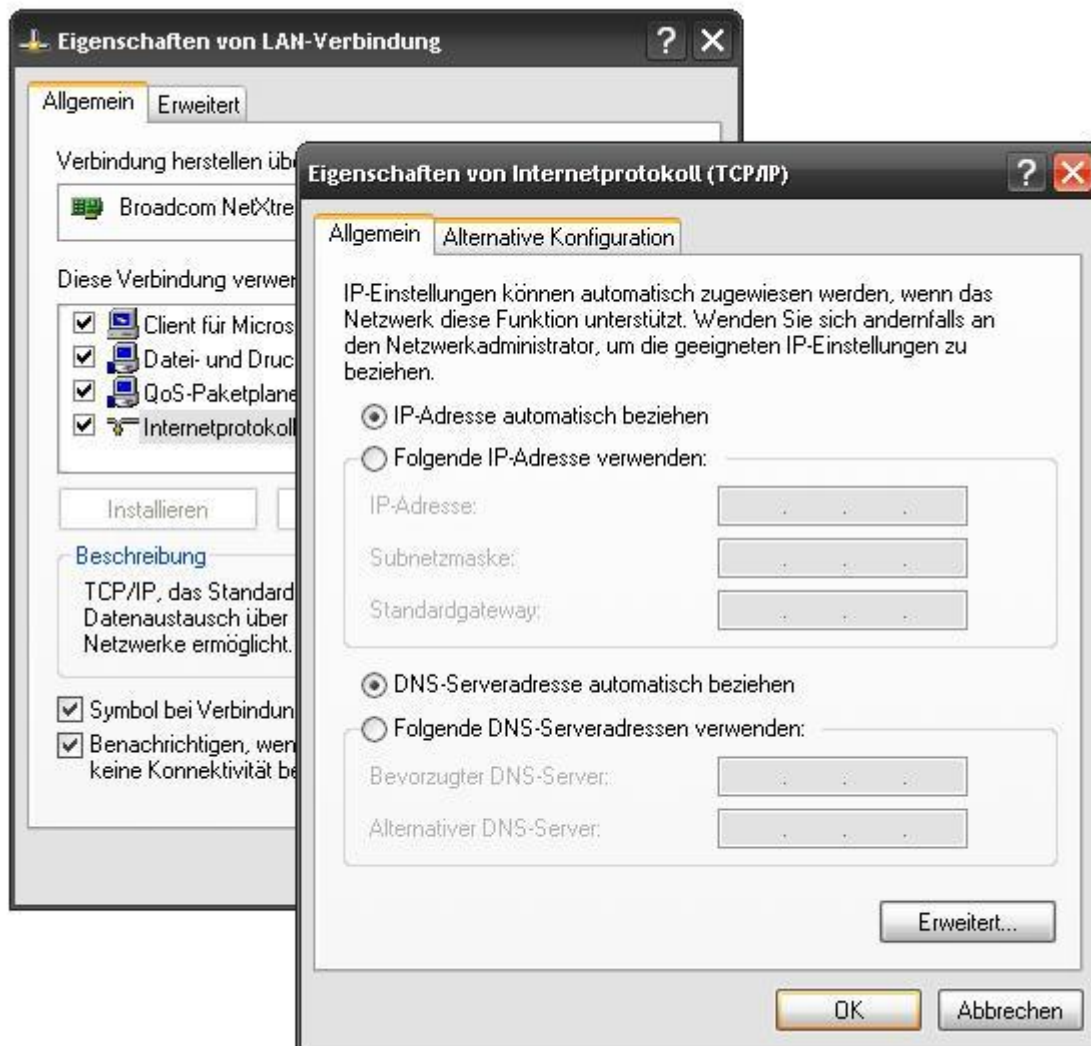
Eigenschaften von LAN-Verbindung

Allgemein | Erweitert

Verbindung herstellen übe

Broadcom NetXtre

Diese Verbindung verwer

Client für Micros

Datei- und Druc

QoS-Paketplane

Internetprotokoll

Installieren

Beschreibung

TCP/IP, das Standard Datenaustausch über Netzwerke ermöglicht.

Symbol bei Verbindun

Benachrichtigen, wen keine Konnektivität be

Eigenschaften von Internetprotokoll (TCP/IP)

Allgemein | Alternative Konfiguration

IP-Einstellungen können automatisch zugewiesen werden, wenn das Netzwerk diese Funktion unterstützt. Wenden Sie sich andernfalls an den Netzwerkadministrator, um die geeigneten IP-Einstellungen zu beziehen.

IP-Adresse automatisch beziehen

Folgende IP-Adresse verwenden:

IP-Adresse:

Subnetzmaske:

Standardgateway:

DNS-Serveradresse automatisch beziehen

Folgende DNS-Serveradressen verwenden:

Bevorzugter DNS-Server:

Alternativer DNS-Server:

Erweitert...

OK

Abbrechen